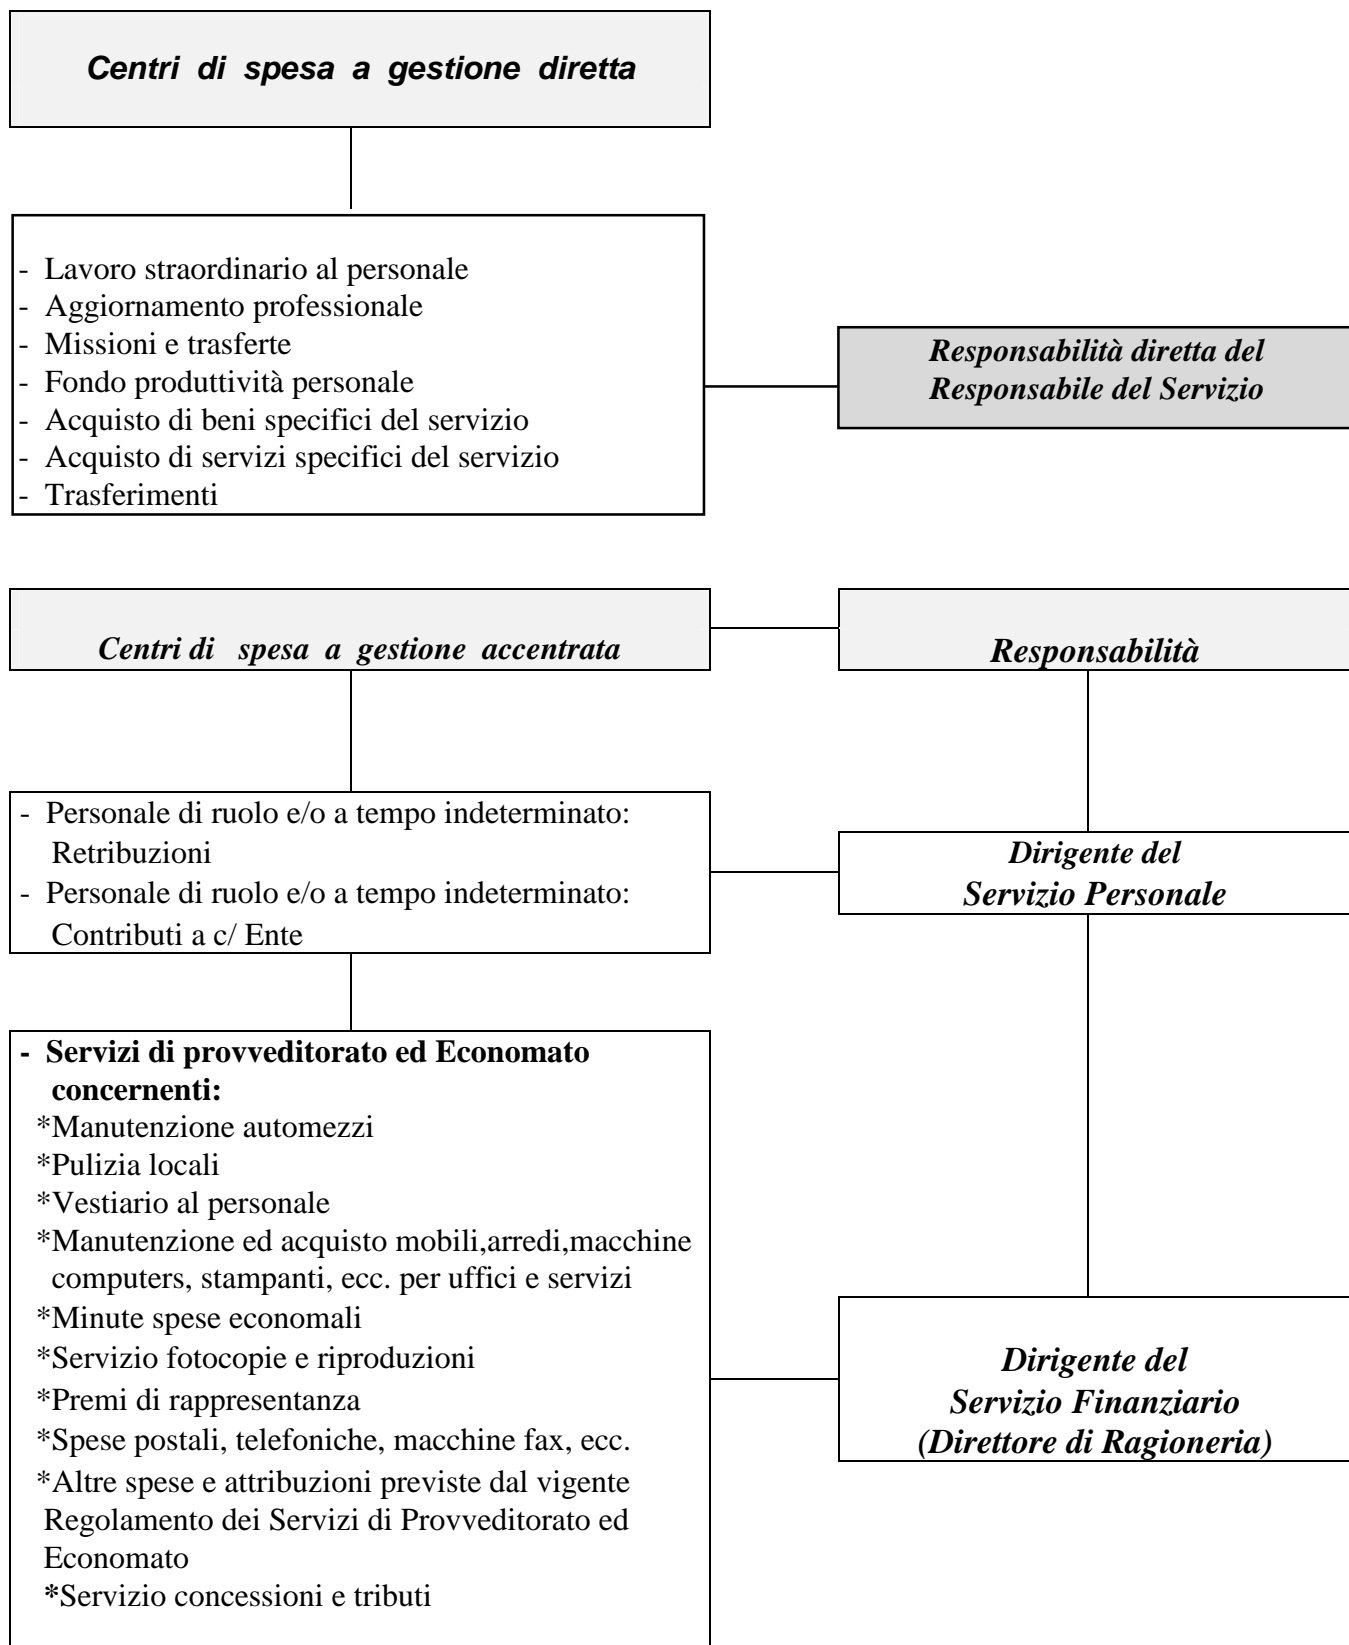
Centri di spesa a gestione diretta

- Lavoro straordinario al personale
- Aggiornamento professionale
- Missioni e trasferte
- Fondo produttività personale
- Acquisto di beni specifici del servizio
- Acquisto di servizi specifici del servizio
- Trasferimenti

Responsabilità diretta del Responsabile del Servizio

Centri di spesa a gestione accentrata

Responsabilità

- Personale di ruolo e/o a tempo indeterminato: Retribuzioni
- Personale di ruolo e/o a tempo indeterminato: Contributi a c/ Ente

Dirigente del Servizio Personale

- Servizi di provveditorato ed Economato concernenti:
*Manutenzione automezzi
*Pulizia locali
*Vestiario al personale
*Manutenzione ed acquisto mobili,arredi,macchine computers, stampanti, ecc. per uffici e servizi
*Minute spese economali
*Servizio fotocopie e riproduzioni
*Premi di rappresentanza
*Spese postali, telefoniche, macchine fax, ecc.
*Altre spese e attribuzioni previste dal vigente Regolamento dei Servizi di Provveditorato ed Economato
*Servizio concessioni e tributi

Dirigente del Servizio Finanziario (Direttore di Ragioneria)